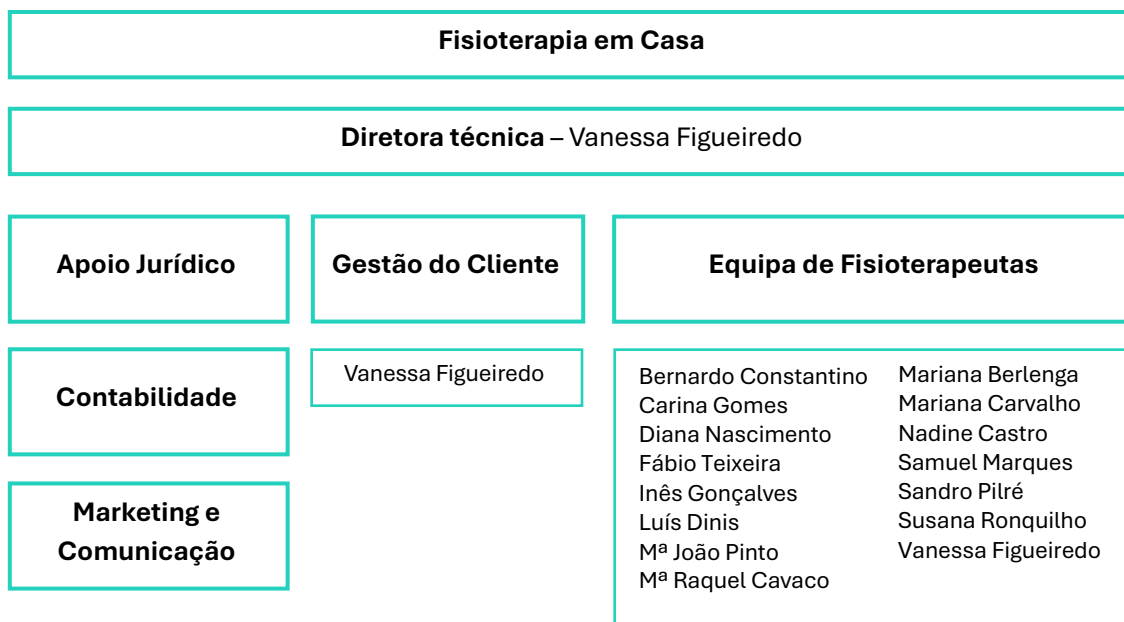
Fisioterapia em Casa

Diretora técnica – Vanessa Figueiredo

Apoio Jurídico

Gestão do Cliente

Equipa de Fisioterapeutas

Contabilidade

Vanessa Figueiredo

Bernardo Constantino
Carina Gomes
Diana Nascimento
Fábio Teixeira
Inês Gonçalves
Luís Dinis
Mª João Pinto
Mª Raquel Cavaco

Mariana Berlenga
Mariana Carvalho
Nadine Castro
Samuel Marques
Sandro Pilré
Susana Ronquilho
Vanessa Figueiredo

Marketing e Comunicação